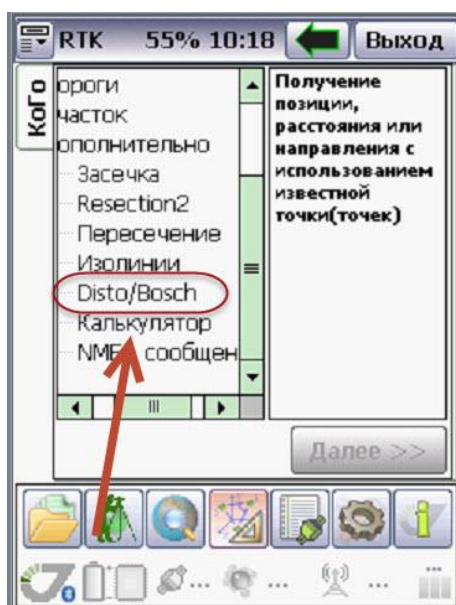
RTK 55% 10:18 Выход

КоГо

ороги
часток
ополнительно
Засечка
Resection2
Пересечение
Изолинии
Disto/Bosch
Калькулятор
NM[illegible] сообщен

Получение позиции, расстояния или направления с использованием известной точки(точек)

Далее >>